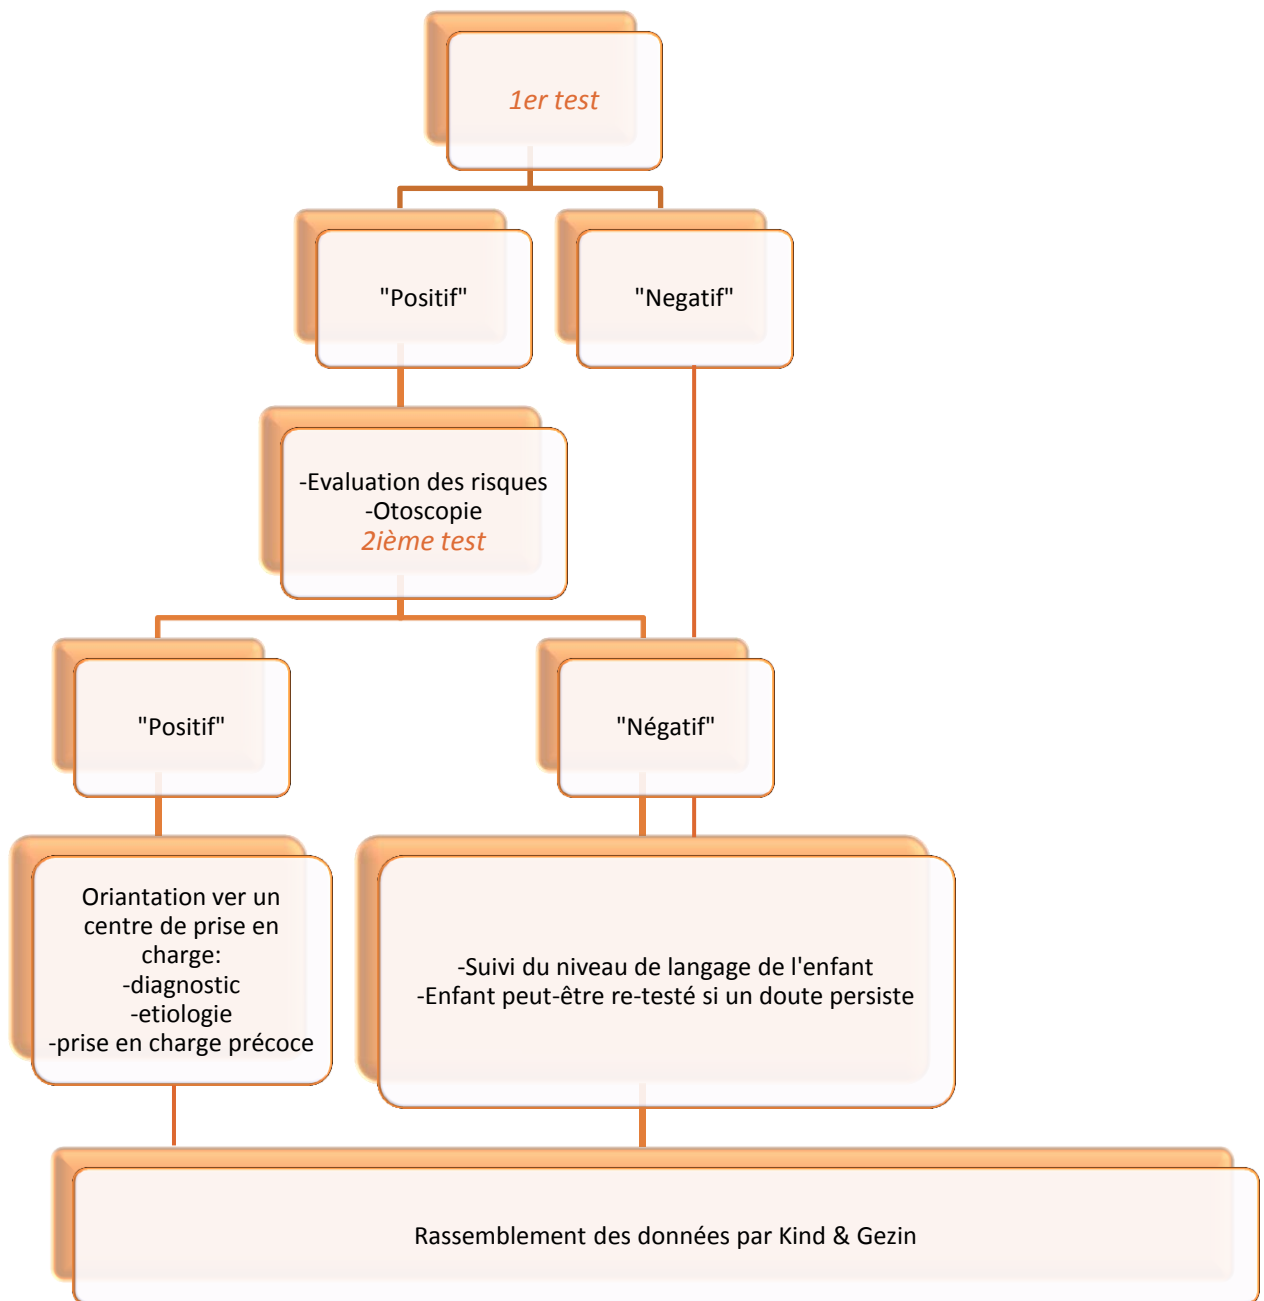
1er test

"Positif"

"Negatif"

-Evaluation des risques
-Otoscopie
2ième test

"Positif"

"Négatif"

Oriantation ver un centre de prise en charge:
-diagnostic
-etiologie
-prise en charge précoce

-Suivi du niveau de langage de l'enfant
-Enfant peut-être re-testé si un doute persiste

Rassemblement des données par Kind & Gezin